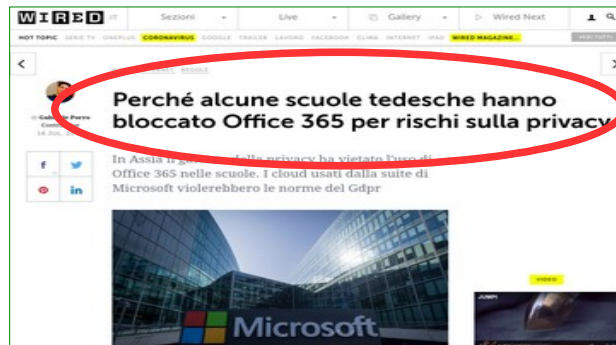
WIRED IT

Sezioni

Live

Gallery

Wired Next

HOT TOPIC SERIE TV ONEPLUS CORONAVIRUS GOOGLE TRAILER LAVORO FACEBOOK CLIMA INTERNET IPAD WIRED MAGAZINE

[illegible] REGOLE

Perché alcune scuole tedesche hanno bloccato Office 365 per rischi sulla privacy

di Gabriele Porro Contributor
18 JUL 2019

f
in

In Assia il garante della privacy ha vietato l'uso di Office 365 nelle scuole. I cloud usati dalla suite di Microsoft violerebbero le norme del Gdpr

Microsoft

VIDEO

JUMP!